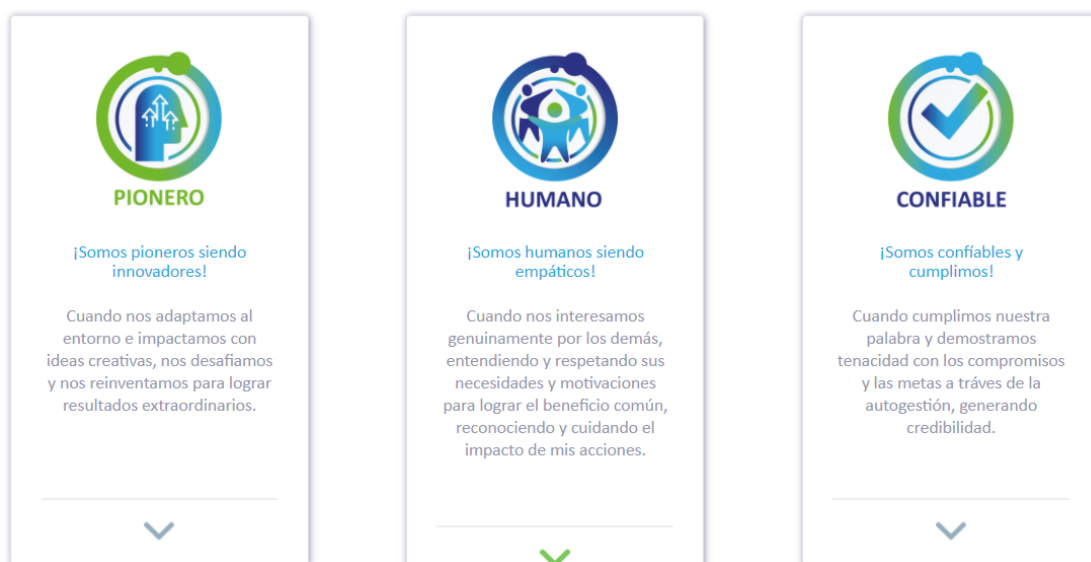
PIONERO

¡Somos pioneros siendo innovadores!

Cuando nos adaptamos al entorno e impactamos con ideas creativas, nos desafiamos y nos reinventamos para lograr resultados extraordinarios.

HUMANO

¡Somos humanos siendo empáticos!

Cuando nos interesamos genuinamente por los demás, entendiendo y respetando sus necesidades y motivaciones para lograr el beneficio común, reconociendo y cuidando el impacto de mis acciones.

CONFIABLE

¡Somos confíables y cumplimos!

Cuando cumplimos nuestra palabra y demostramos tenacidad con los compromisos y las metas a tráves de la autogestión, generando credibilidad.